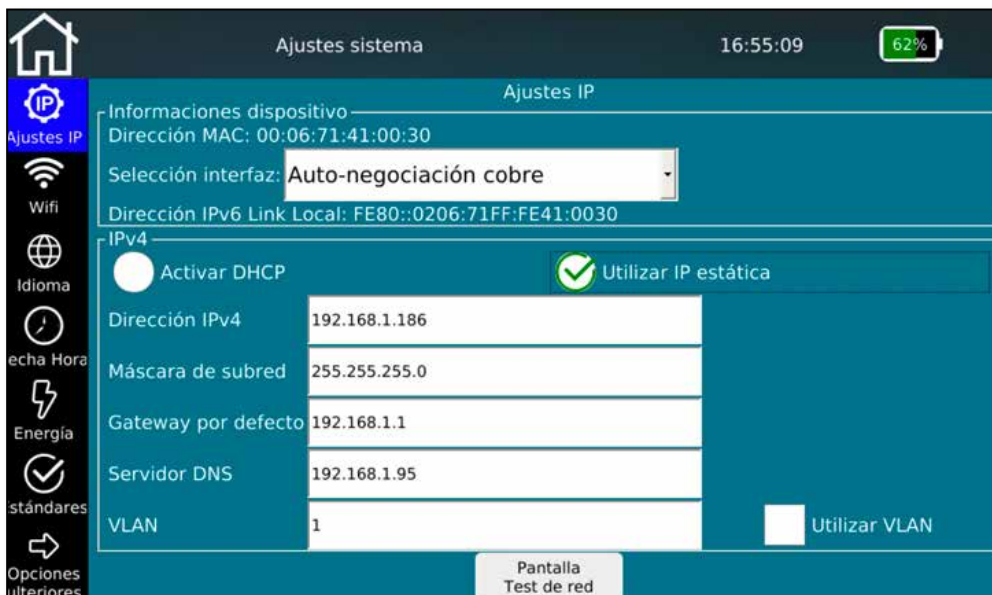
Ajustes sistema

16:55:09

62%

Ajustes IP

Ajustes IP

Informaciones dispositivo

Dirección MAC: 00:06:71:41:00:30

Selección interfaz: Auto-negociación cobre

Dirección IPv6 Link Local: FE80::0206:71FF:FE41:0030

Wifi

IPv4

Activar DHCP

Utilizar IP estática

Idioma

Dirección IPv4 192.168.1.186

echa Hora

Máscara de subred 255.255.255.0

Energía

Gateway por defecto 192.168.1.1

Servidor DNS 192.168.1.95

stándares

VLAN 1

Utilizar VLAN

Opciones ulteriores

Pantalla Test de red